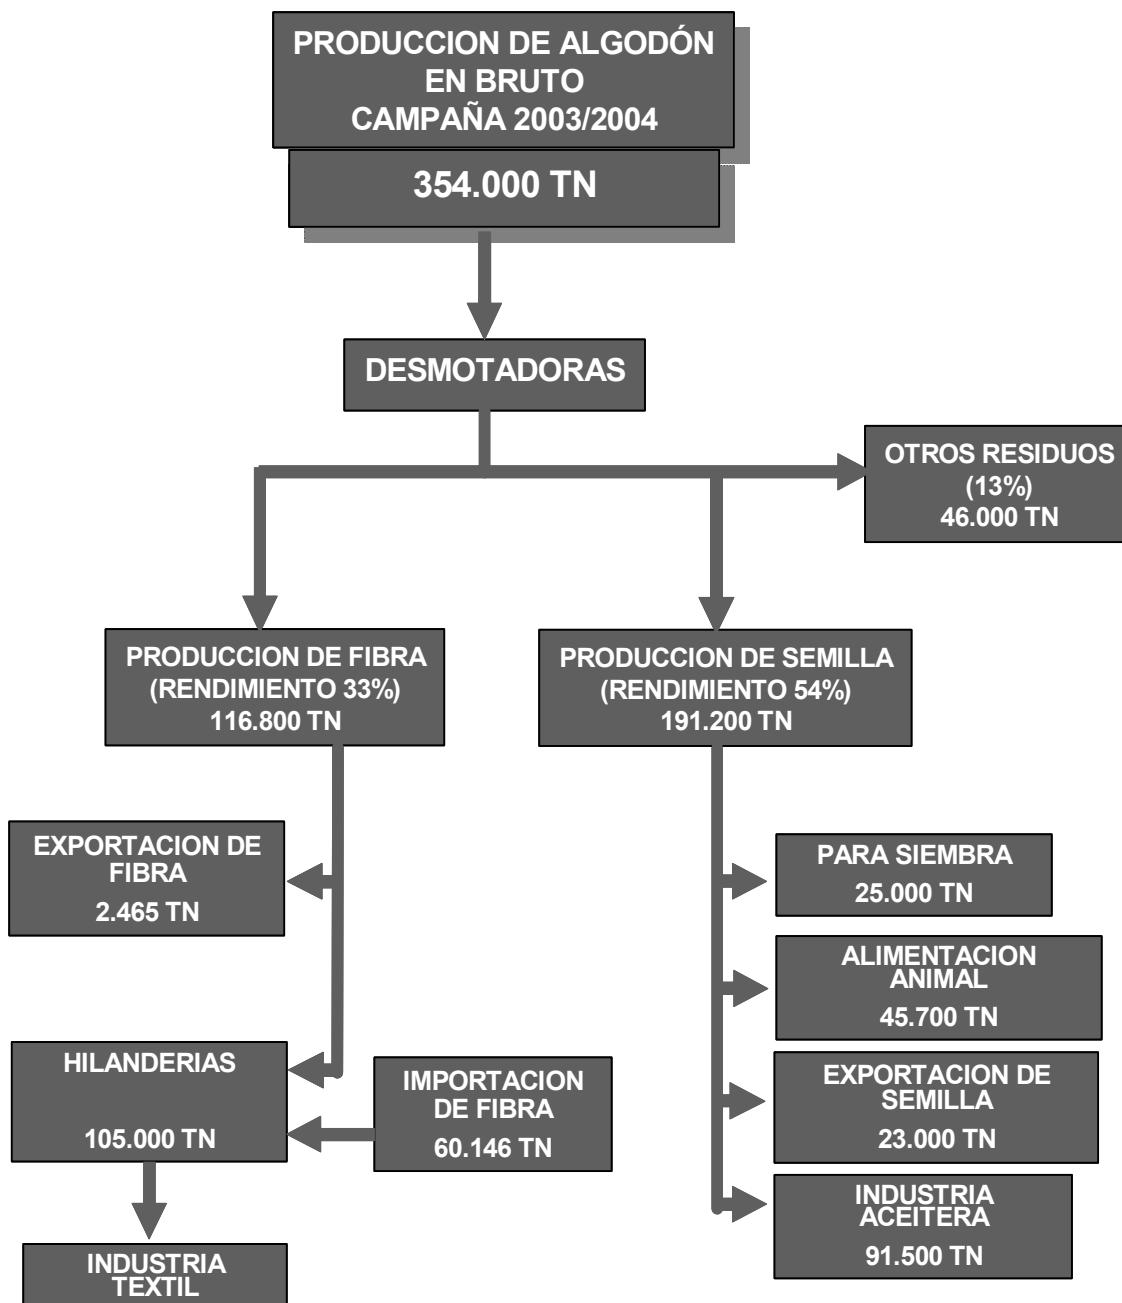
PRODUCCION DE ALGODÓN EN BRUTO
CAMPAÑA 2003/2004

354.000 TN

DESMOTADORAS

OTROS RESIDUOS (13%)
46.000 TN

PRODUCCION DE FIBRA
(RENDIMIENTO 33%)
116.800 TN

PRODUCCION DE SEMILLA
(RENDIMIENTO 54%)
191.200 TN

EXPORTACION DE FIBRA
2.465 TN

PARA SIEMBRA
25.000 TN

ALIMENTACION ANIMAL
45.700 TN

HILANDERIAS

105.000 TN

IMPORTACION DE FIBRA
60.146 TN

EXPORTACION DE SEMILLA
23.000 TN

INDUSTRIA ACEITERA
91.500 TN

INDUSTRIA TEXTIL